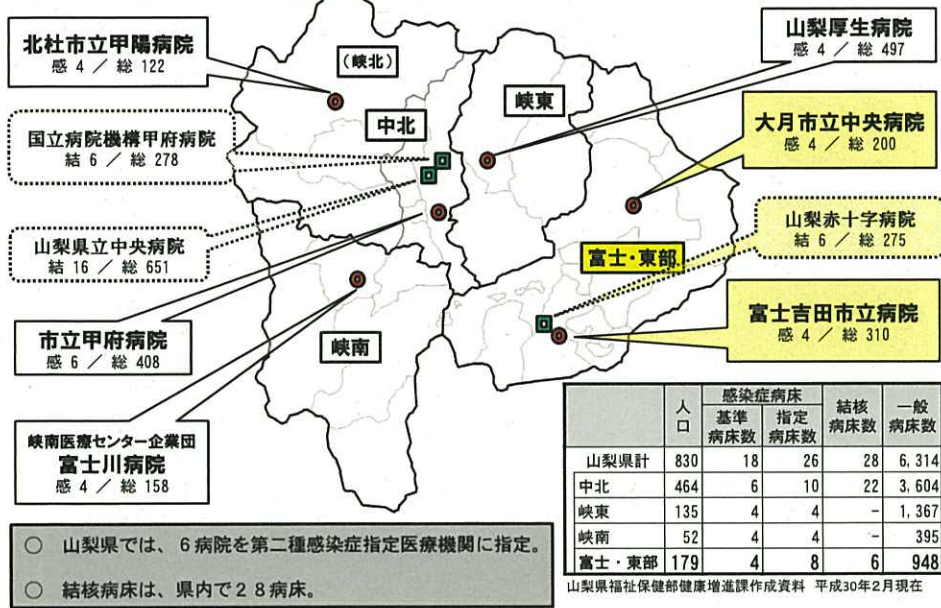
北杜市立甲陽病院
感 4 ／ 総 122

（峡北）

中北

峡東

山梨厚生病院
感 4 ／ 総 497

国立病院機構甲府病院
結 6 ／ 総 278

大月市立中央病院
感 4 ／ 総 200

山梨県立中央病院
結 16 ／ 総 651

山梨赤十字病院
結 6 ／ 総 275

富士・東部

市立甲府病院
感 6 ／ 総 408

富士吉田市立病院
感 4 ／ 総 310

峡南

峡南医療センター企業団
富士川病院
感 4 ／ 総 158

| | 人口 | 感染症病床 基準病床数 | 感染症病床 指定病床数 | 結核病床数 | 一般病床数 |
|---|---|---|---|---|---|
| 山梨県計 | 830 | 18 | 26 | 28 | 6, 314 |
| 中北 | 464 | 6 | 10 | 22 | 3, 604 |
| 峡東 | 135 | 4 | 4 | － | 1, 367 |
| 峡南 | 52 | 4 | 4 | － | 395 |
| 富士・東部 | 179 | 4 | 8 | 6 | 948 |

山梨県福祉保健部健康増進課作成資料　平成30年2月現在

○ 山梨県では、６病院を第二種感染症指定医療機関に指定。

○ 結核病床は、県内で２８病床。